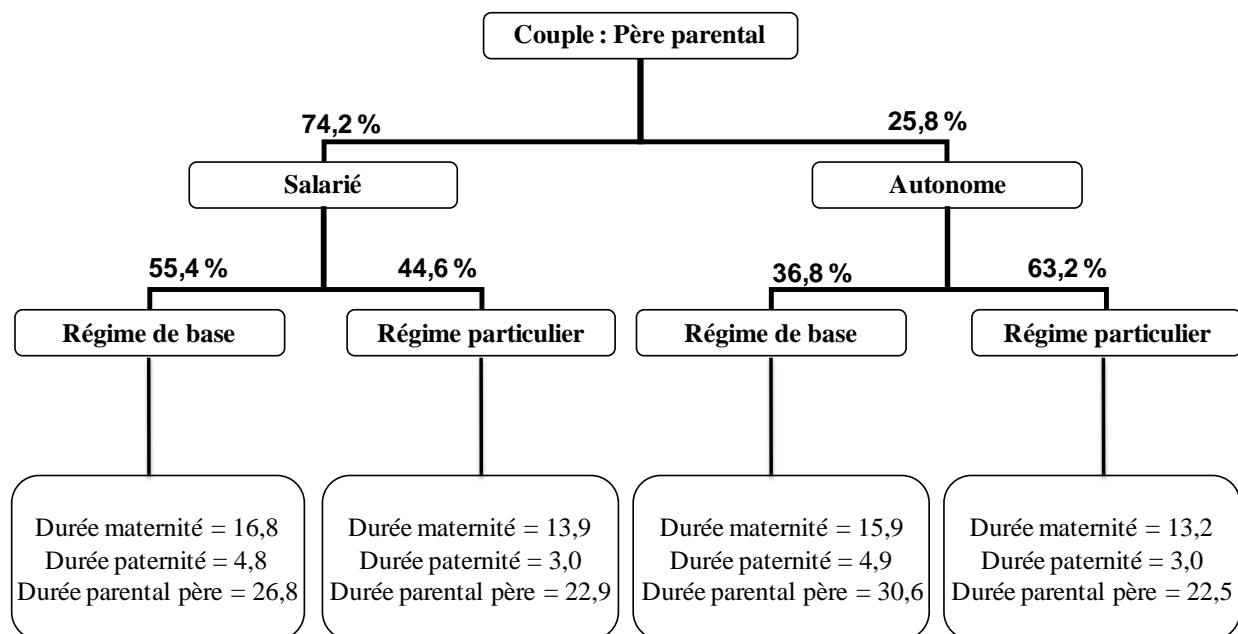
Couple : Père parental

74,2 %

25,8 %

Salarié

Autonome

55,4 %

44,6 %

36,8 %

63,2 %

Régime de base

Régime particulier

Régime de base

Régime particulier

Durée maternité = 16,8
Durée paternité = 4,8
Durée parental père = 26,8

Durée maternité = 13,9
Durée paternité = 3,0
Durée parental père = 22,9

Durée maternité = 15,9
Durée paternité = 4,9
Durée parental père = 30,6

Durée maternité = 13,2
Durée paternité = 3,0
Durée parental père = 22,5